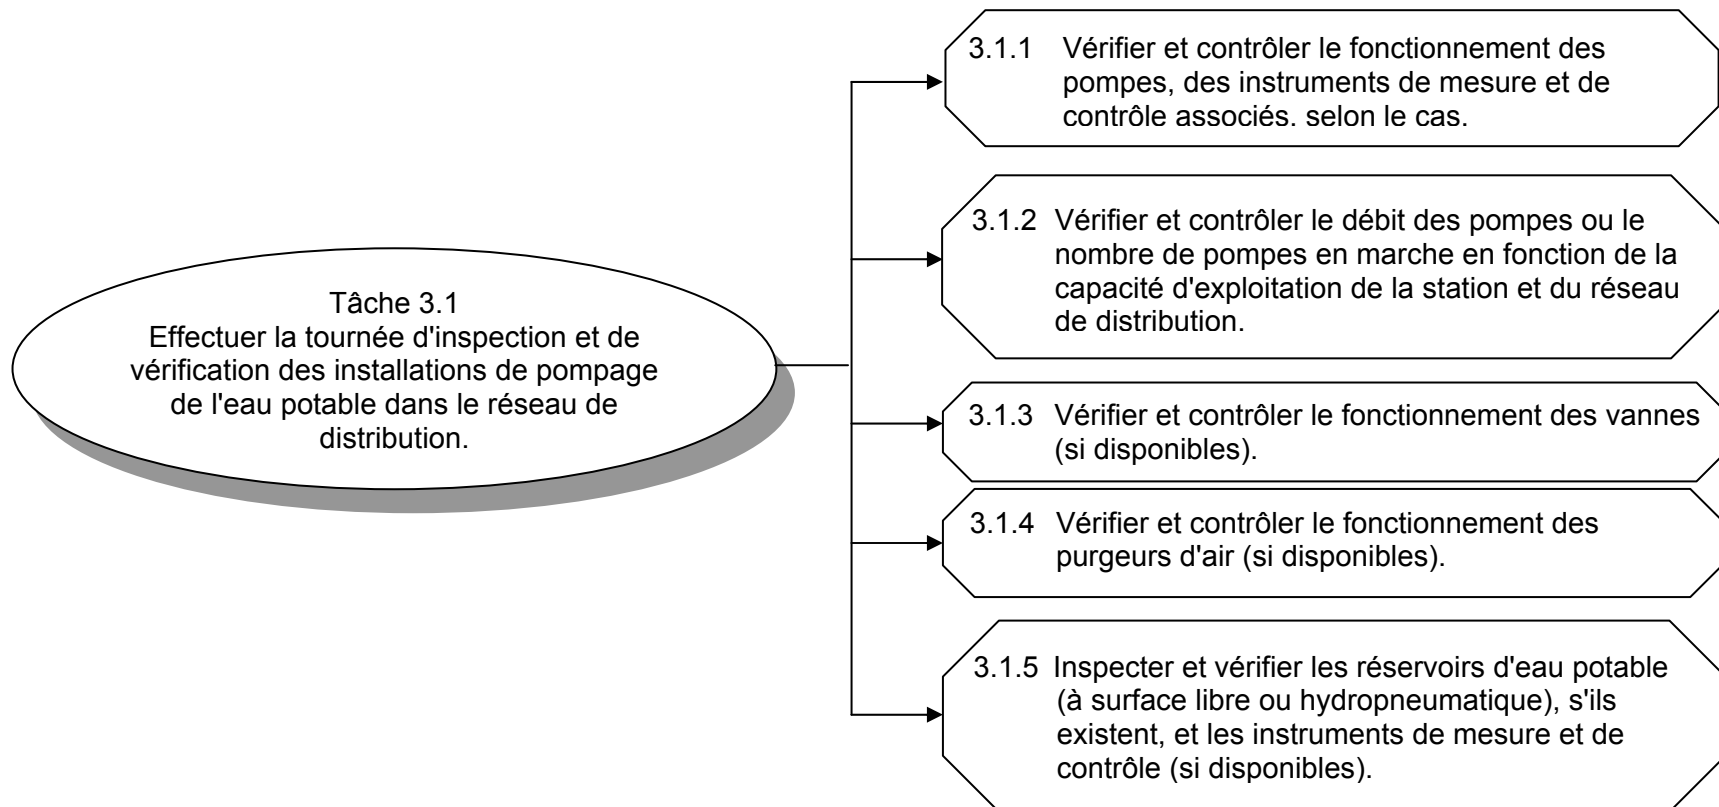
Tâche 3.1
Effectuer la tournée d'inspection et de vérification des installations de pompage de l'eau potable dans le réseau de distribution.

3.1.1 Vérifier et contrôler le fonctionnement des pompes, des instruments de mesure et de contrôle associés. selon le cas.

3.1.2 Vérifier et contrôler le débit des pompes ou le nombre de pompes en marche en fonction de la capacité d'exploitation de la station et du réseau de distribution.

3.1.3 Vérifier et contrôler le fonctionnement des vannes (si disponibles).

3.1.4 Vérifier et contrôler le fonctionnement des purgeurs d'air (si disponibles).

3.1.5 Inspecter et vérifier les réservoirs d'eau potable (à surface libre ou hydropneumatique), s'ils existent, et les instruments de mesure et de contrôle (si disponibles).